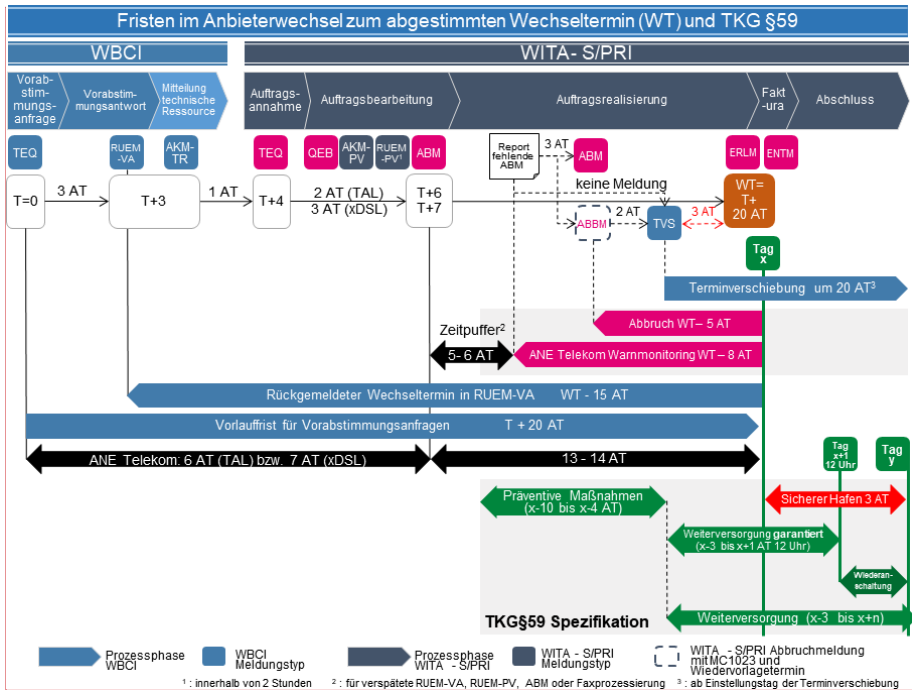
Fristen im Anbieterwechsel zum abgestimmten Wechseltermin (WT) und TKG §59

WBCI

WITA- S/PRI

Vorabstimmungsanfrage

Vorabstimmungsantwort

Mitteilung technische Ressource

Auftragsannahme

Auftragsbearbeitung

Auftragsrealisierung

Faktura

Abschluss

TEQ

RUEM-VA

AKM-TR

TEQ

QEB

AKM-PV

RUEM-PV¹

ABM

Report fehlende ABM

3 AT

ABM

ERLM

ENTM

T=0

3 AT

T+3

1 AT

T+4

2 AT (TAL)
3 AT (xDSL)

T+6
T+7

keine Meldung

WT=
T+
20 AT

ABBM

2 AT

TVS

3 AT

Tag
x

Terminverschiebung um 20 AT³

Abbruch WT – 5 AT

Zeitpuffer²

5- 6 AT

ANE Telekom Warnmonitoring WT – 8 AT

Rückgemeldeter Wechseltermin in RUEM-VA WT - 15 AT

Vorlauffrist für Vorabstimmungsanfragen T + 20 AT

ANE Telekom: 6 AT (TAL) bzw. 7 AT (xDSL)

13 - 14 AT

Tag
x+1
12 Uhr

Tag
y

Präventive Maßnahmen
(x-10 bis x-4 AT)

Sicherer Hafen 3 AT

Weiterversorgung garantiert
(x-3 bis x+1 AT 12 Uhr)

Wiederanschaltung

TKG§59 Spezifikation

Weiterversorgung (x-3 bis x+n)

Prozessphase WBCI

WBCI Meldungstyp

Prozessphase WITA - S/PRI

WITA - S/PRI Meldungstyp

WITA - S/PRI Abbruchmeldung mit MC1023 und Wiedervorlagetermin

¹ : innerhalb von 2 Stunden

² : für verspätete RUEM-VA, RUEM-PV, ABM oder Faxprozessierung

³ : ab Einstellungstag der Terminverschiebung